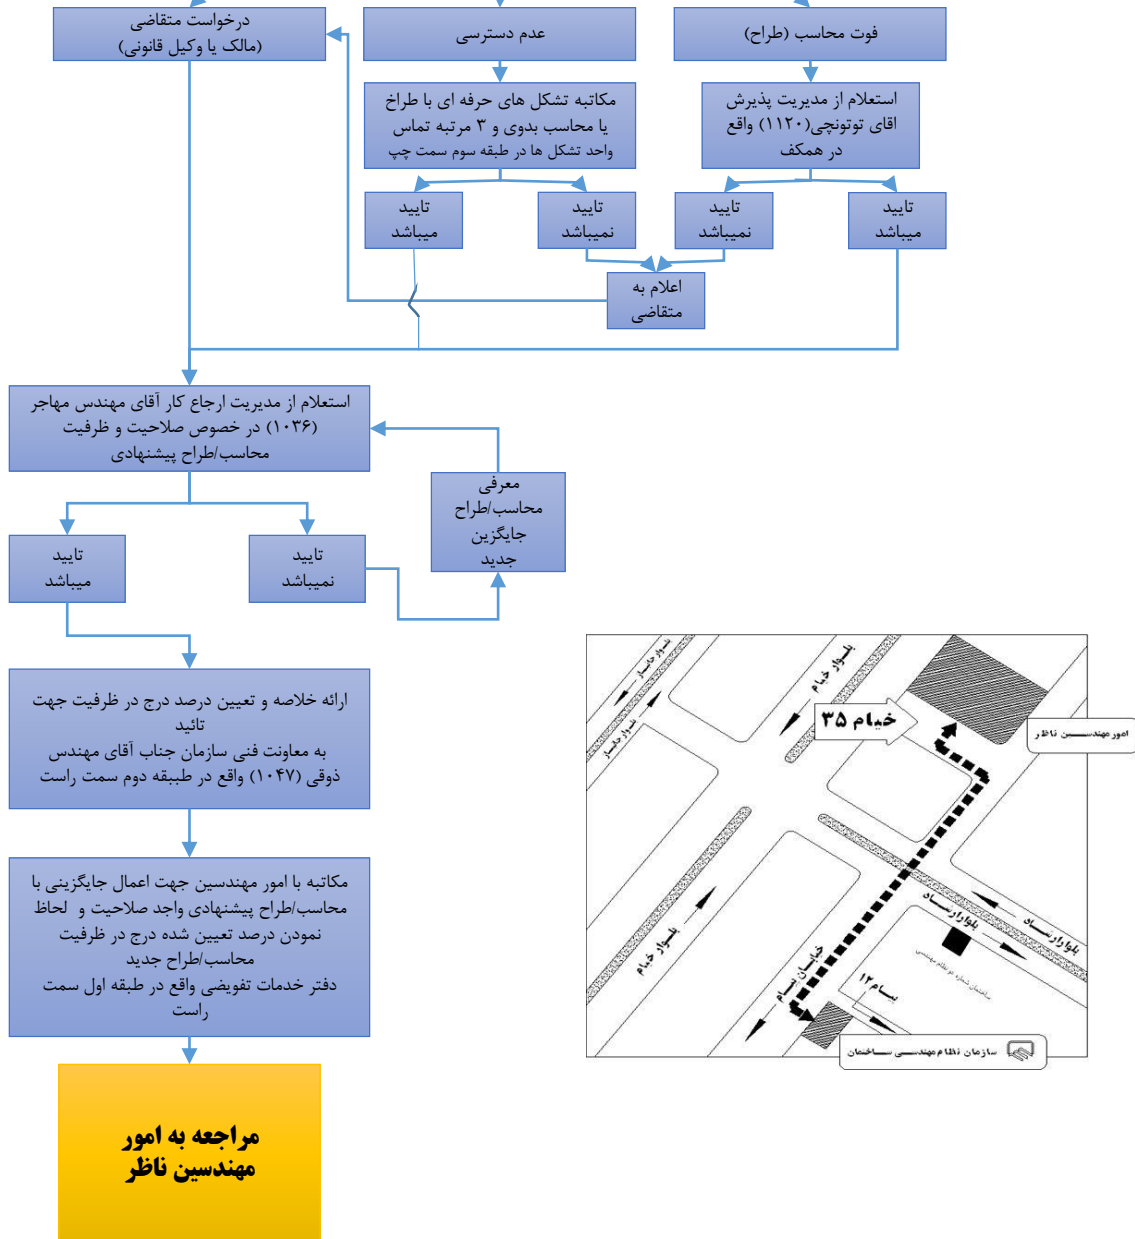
درخواست متقاضی
(مالک یا وکیل قانونی)

عدم دسترسی

فوت محاسب (طراح)

مکاتبه تشکل های حرفه ای با طراح یا محاسب بدوی و ۳ مرتبه تماس
واحد تشکل ها در طبقه سوم سمت چپ

استعلام از مدیریت پذیرش اقای توتونچی(۱۱۲۰) واقع در همکف

تایید میباشد

تایید نمیباشد

تایید نمیباشد

تایید میباشد

اعلام به متقاضی

استعلام از مدیریت ارجاع کار آقای مهندس مهاجر (۱۰۳۶) در خصوص صلاحیت و ظرفیت محاسب/طراح پیشنهادی

معرفی محاسب/طراح جایگزین جدید

تایید میباشد

تایید نمیباشد

ارائه خلاصه و تعیین درصد درج در ظرفیت جهت تائید
به معاونت فنی سازمان جناب آقای مهندس ذوقی (۱۰۴۷) واقع در طبقه دوم سمت راست

مکاتبه با امور مهندسین جهت اعمال جایگزینی با محاسب/طراح پیشنهادی واجد صلاحیت و لحاظ نمودن درصد تعیین شده درج در ظرفیت محاسب/طراح جدید
دفتر خدمات تفویضی واقع در طبقه اول سمت راست

مراجعه به امور مهندسین ناظر

بلوار جامی
بلوار جامی
بلوار خیام
خیام ۳۵
امور مهندسین ناظر
بلوار ساده
بلوار ساده
بلوار خیام
خیابان پیام
پیام ۱۲
ساختمان شماره دو نظام مهندسی
سازمان نظام مهندسی ساختمان